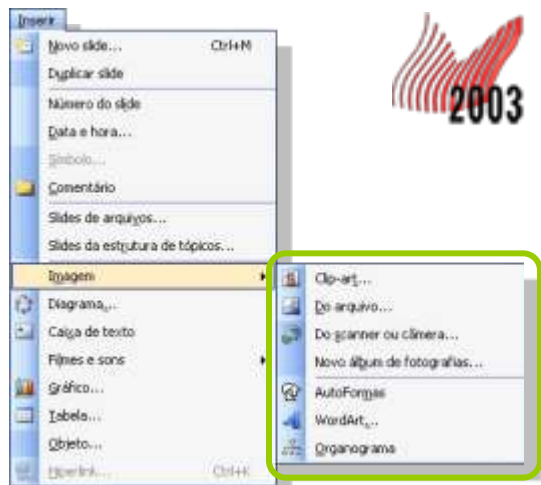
Inserir
Novo slide... Ctrl+M
Duplicar slide
Número do slide
Data e hora...
Símbolo...
Comentário
Slides de arquivos...
Slides da estrutura de tópicos...
Imagem
Diagrama...
Caixa de texto
Filmes e sons
Gráfico...
Tabela...
Objeto...
Hiperlink... Ctrl+K

2003

Clip-art...
Do arquivo...
Do scanner ou câmera...
Novo álbum de fotografias...
AutoFormas
WordArt...
Organograma